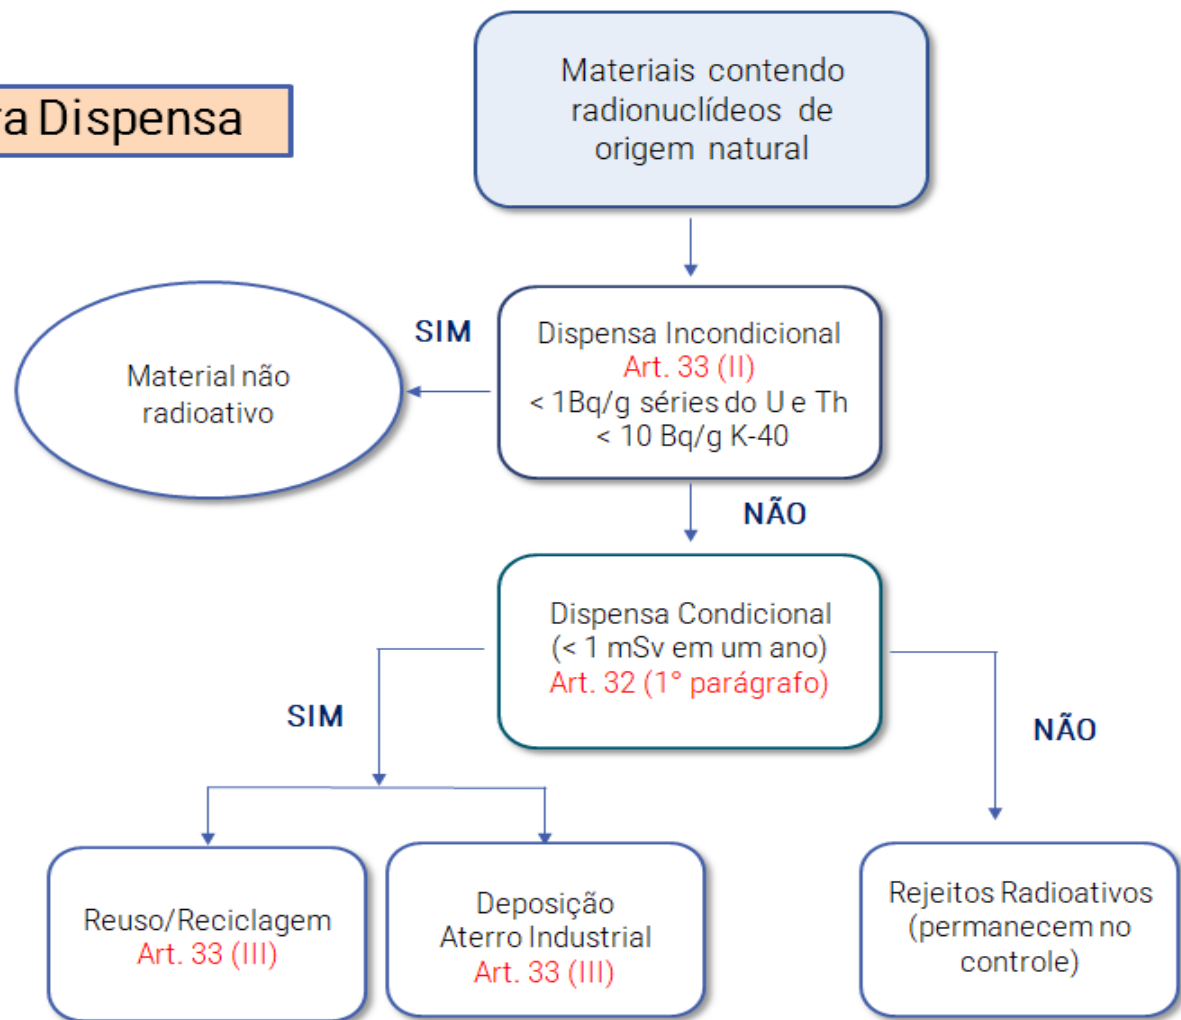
a Dispensa

Materiais contendo radionuclídeos de origem natural

SIM

Material não radioativo

Dispensa Incondicional
Art. 33 (II)
< 1Bq/g séries do U e Th
< 10 Bq/g K-40

NÃO

Dispensa Condicional
(< 1 mSv em um ano)
Art. 32 (1° parágrafo)

SIM

NÃO

Reuso/Reciclagem
Art. 33 (III)

Deposição
Aterro Industrial
Art. 33 (III)

Rejeitos Radioativos
(permanecem no controle)